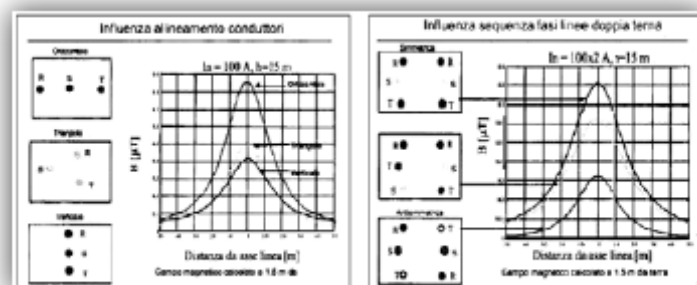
Influenza allineamento conduttori

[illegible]

R S T

Triangolo

R
S
T

Verticale

R
S
T

Ia = 100 A, h=15 m

Orizzontale

Triangolo

Verticale

B [μT]

Distanza da asse linea [m]

Campo magnetico calcolato a 1.5 m da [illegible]

Influenza sequenza fasi linee doppia terna

Simmetria

R R
S S
T T

R R
T S
S T

Antisimmetria

R T
S S
T R

In = 100x2 A, y=15 m

B [μT]

Distanza da asse linea [m]

Campo magnetico calcolato a 1.5 m da terra